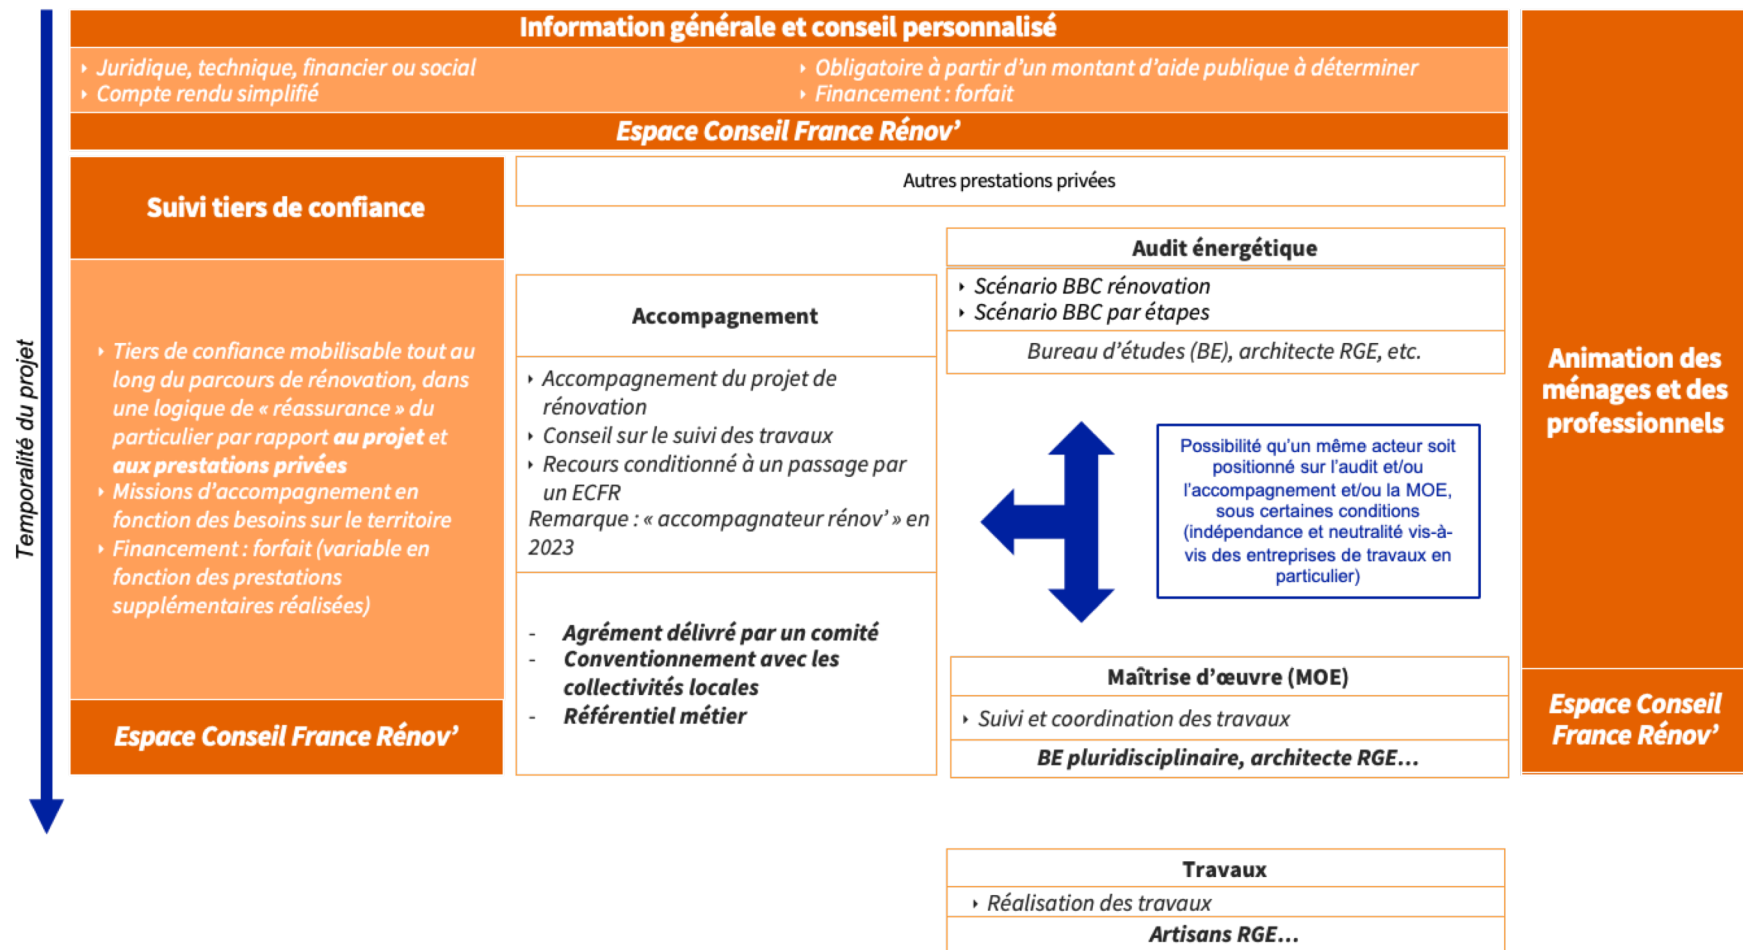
Temporalité du projet

Information générale et conseil personnalisé

‣ Juridique, technique, financier ou social
‣ Compte rendu simplifié

‣ Obligatoire à partir d'un montant d'aide publique à déterminer
‣ Financement : forfait

Espace Conseil France Rénov'

Animation des ménages et des professionnels

Espace Conseil France Rénov'

Suivi tiers de confiance

‣ Tiers de confiance mobilisable tout au long du parcours de rénovation, dans une logique de « réassurance » du particulier par rapport au projet et aux prestations privées
‣ Missions d'accompagnement en fonction des besoins sur le territoire
‣ Financement : forfait (variable en fonction des prestations supplémentaires réalisées)

Espace Conseil France Rénov'

Autres prestations privées

Accompagnement

‣ Accompagnement du projet de rénovation
‣ Conseil sur le suivi des travaux
‣ Recours conditionné à un passage par un ECFR
Remarque : « accompagnateur rénov' » en 2023

- Agrément délivré par un comité
- Conventionnement avec les collectivités locales
- Référentiel métier

Audit énergétique

‣ Scénario BBC rénovation
‣ Scénario BBC par étapes

Bureau d'études (BE), architecte RGE, etc.

Possibilité qu'un même acteur soit positionné sur l'audit et/ou l'accompagnement et/ou la MOE, sous certaines conditions (indépendance et neutralité vis-à-vis des entreprises de travaux en particulier)

Maîtrise d'œuvre (MOE)

‣ Suivi et coordination des travaux

BE pluridisciplinaire, architecte RGE…

Travaux

‣ Réalisation des travaux

Artisans RGE…